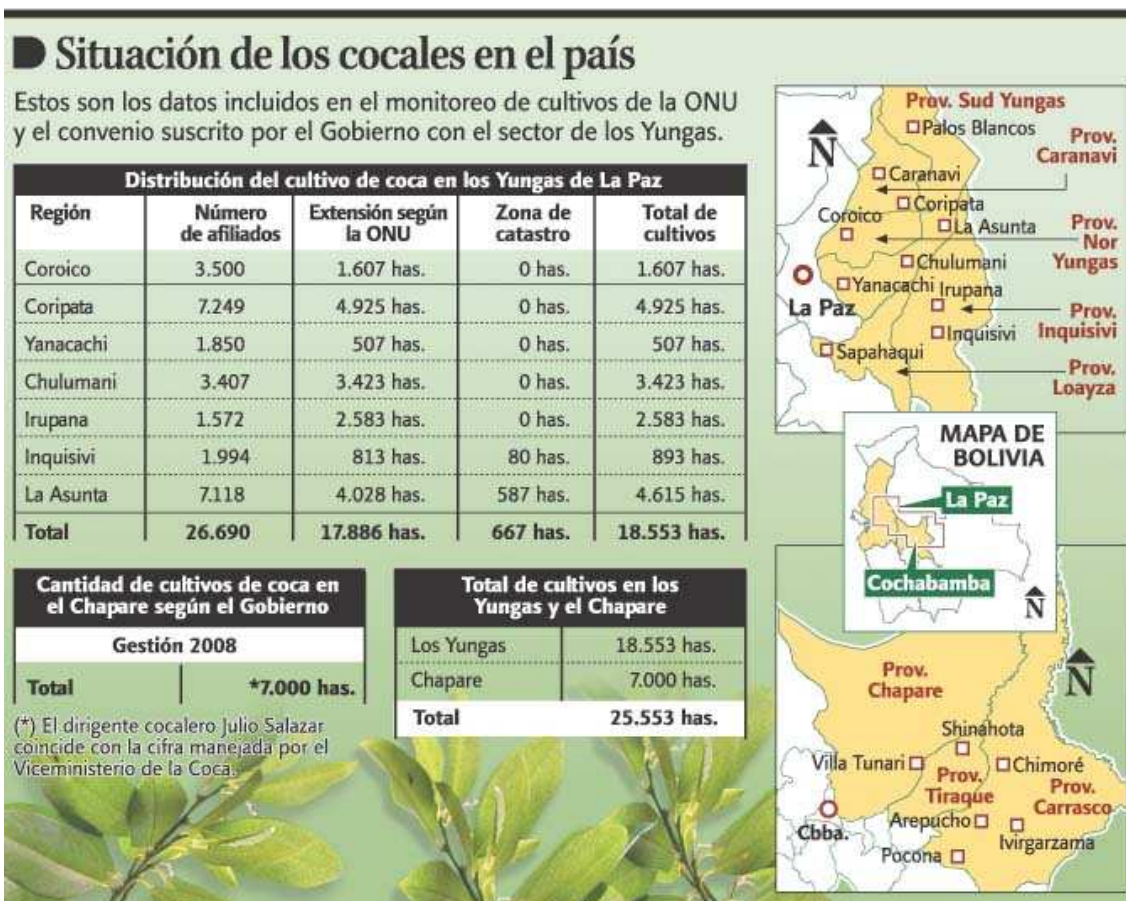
Situación de los cocales en el país

Estos son los datos incluidos en el monitoreo de cultivos de la ONU y el convenio suscrito por el Gobierno con el sector de los Yungas.

Distribución del cultivo de coca en los Yungas de La Paz

| Región | Número de afiliados | Extensión según la ONU | Zona de catastro | Total de cultivos |
|---|---|---|---|---|
| Coroico | 3.500 | 1.607 has. | 0 has. | 1.607 has. |
| Coripata | 7.249 | 4.925 has. | 0 has. | 4.925 has. |
| Yanacachi | 1.850 | 507 has. | 0 has. | 507 has. |
| Chulumani | 3.407 | 3.423 has. | 0 has. | 3.423 has. |
| Irupana | 1.572 | 2.583 has. | 0 has. | 2.583 has. |
| Inquisivi | 1.994 | 813 has. | 80 has. | 893 has. |
| La Asunta | 7.118 | 4.028 has. | 587 has. | 4.615 has. |
| Total | 26.690 | 17.886 has. | 667 has. | 18.553 has. |

Cantidad de cultivos de coca en el Chapare según el Gobierno

| Gestión 2008 | |
|---|---|
| Total | *7.000 has. |

(*) El dirigente cocalero Julio Salazar coincide con la cifra manejada por el Viceministerio de la Coca.

Total de cultivos en los Yungas y el Chapare

| Los Yungas | 18.553 has. |
|---|---|
| Chapare | 7.000 has. |
| Total | 25.553 has. |

N
Prov. Sud Yungas
Palos Blancos
Prov. Caranavi
Caranavi
Coripata
Coroico
La Asunta
Prov. Nor Yungas
Chulumani
Yanacachi
Irupana
La Paz
Prov. Inquisivi
Inquisivi
Sapahaqui
Prov. Loayza

MAPA DE BOLIVIA
La Paz
Cochabamba
N

N
Prov. Chapare
Shinahota
Villa Tunari
Chimoré
Prov. Tiraque
Prov. Carrasco
Arepucho
Cbba.
Ivirgarzama
Pocona